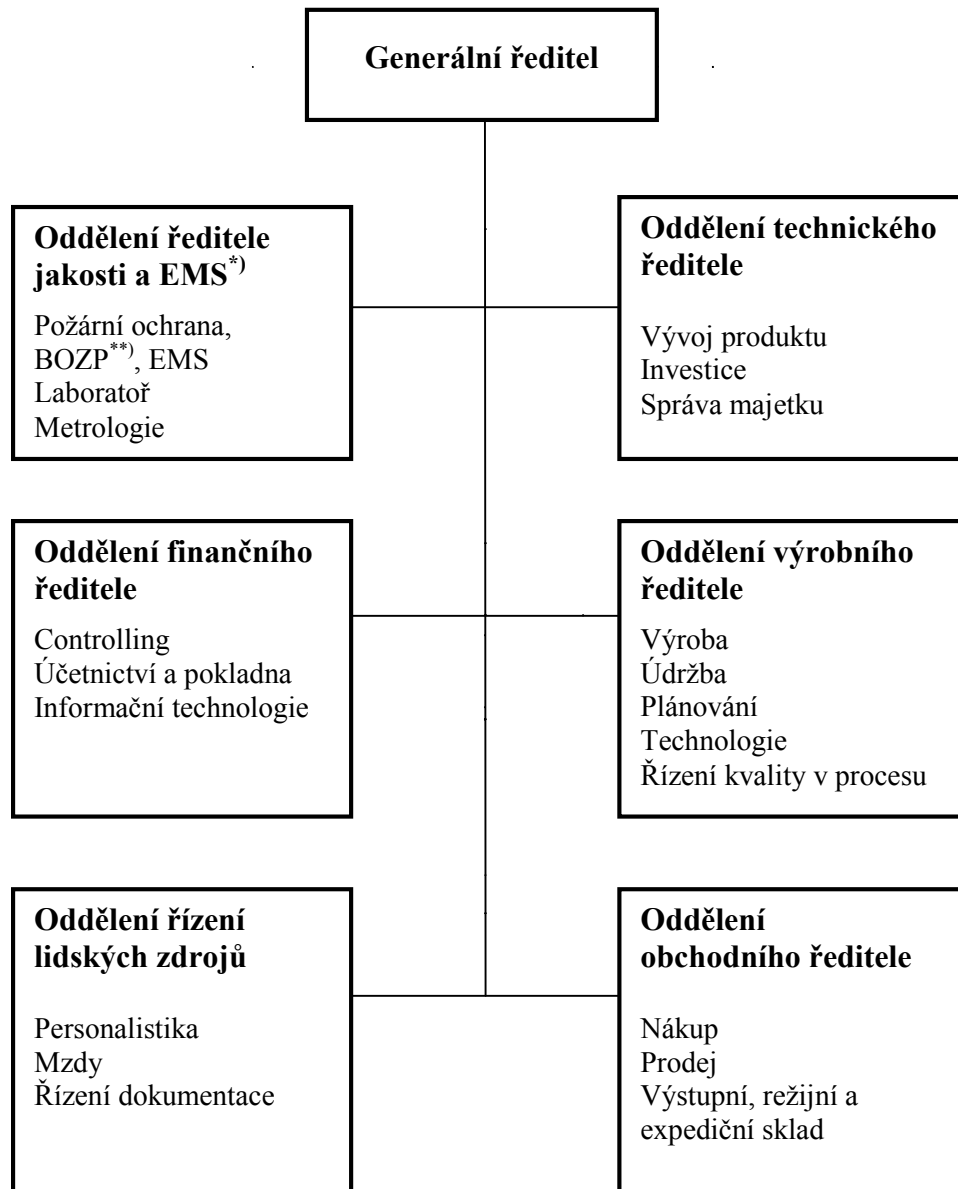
Generální ředitel

Oddělení ředitele jakosti a EMS$^{*)}$

Požární ochrana, BOZP$^{**)}$, EMS
Laboratoř
Metrologie

Oddělení technického ředitele

Vývoj produktu
Investice
Správa majetku

Oddělení finančního ředitele

Controlling
Účetnictví a pokladna
Informační technologie

Oddělení výrobního ředitele

Výroba
Údržba
Plánování
Technologie
Řízení kvality v procesu

Oddělení řízení lidských zdrojů

Personalistika
Mzdy
Řízení dokumentace

Oddělení obchodního ředitele

Nákup
Prodej
Výstupní, režijní a expediční sklad